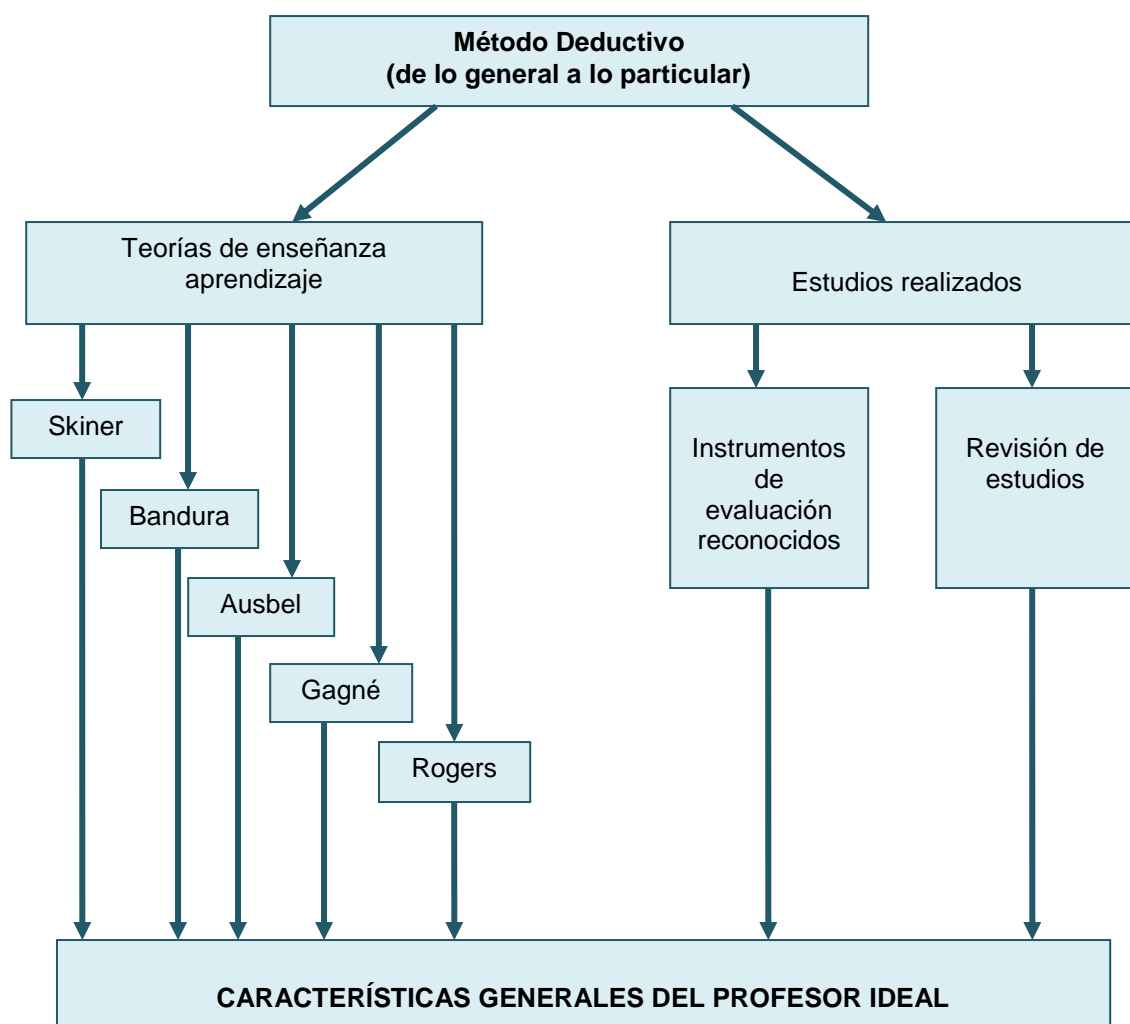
**Método Deductivo**
**(de lo general a lo particular)**

Teorías de enseñanza aprendizaje

Estudios realizados

Skiner

Bandura

Ausbel

Gagné

Rogers

Instrumentos de evaluación reconocidos

Revisión de estudios

**CARACTERÍSTICAS GENERALES DEL PROFESOR IDEAL**